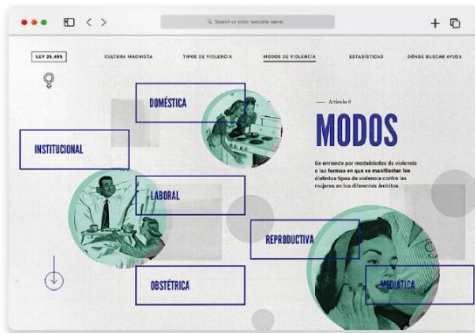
Q. Search or enter website name

LEY 26.485

CULTURA MACHISTA

TIPOS DE VIOLENCIA

MODOS DE VIOLENCIA

ESTADÍSTICAS

DÓNDE BUSCAR AYUDA

DOMÉSTICA

INSTITUCIONAL

LABORAL

OBSTÉTRICA

REPRODUCTIVA

MEDIÁTICA

— Artículo 6

MODOS

Se entiende por modalidades de violencia a las formas en que se manifiestan los distintos tipos de violencia contra las mujeres en los diferentes ámbitos.